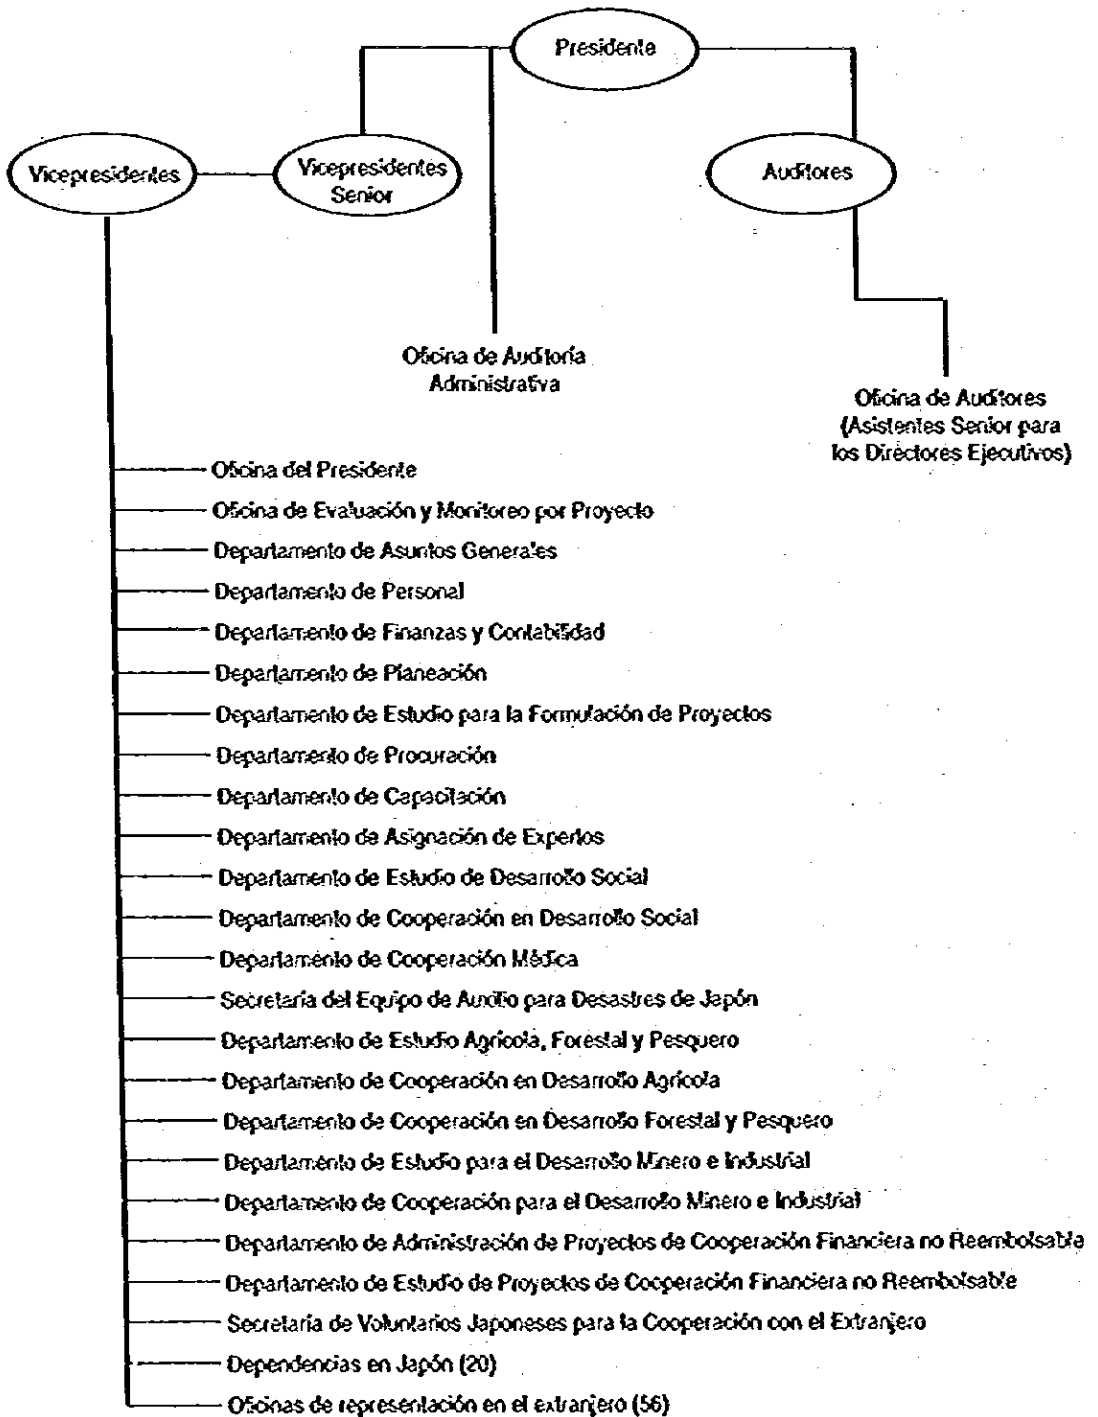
Presidente

Vicepresidentes

Vicepresidentes Senior

Auditores

Oficina de Auditoría Administrativa

Oficina de Auditores (Asistentes Senior para los Directores Ejecutivos)

Oficina del Presidente
Oficina de Evaluación y Monitoreo por Proyecto
Departamento de Asuntos Generales
Departamento de Personal
Departamento de Finanzas y Contabilidad
Departamento de Planeación
Departamento de Estudio para la Formulación de Proyectos
Departamento de Procuración
Departamento de Capacitación
Departamento de Asignación de Expertos
Departamento de Estudio de Desarrollo Social
Departamento de Cooperación en Desarrollo Social
Departamento de Cooperación Médica
Secretaría del Equipo de Auxilio para Desastres de Japón
Departamento de Estudio Agrícola, Forestal y Pesquero
Departamento de Cooperación en Desarrollo Agrícola
Departamento de Cooperación en Desarrollo Forestal y Pesquero
Departamento de Estudio para el Desarrollo Minero e Industrial
Departamento de Cooperación para el Desarrollo Minero e Industrial
Departamento de Administración de Proyectos de Cooperación Financiera no Reembolsable
Departamento de Estudio de Proyectos de Cooperación Financiera no Reembolsable
Secretaría de Voluntarios Japoneses para la Cooperación con el Extranjero
Dependencias en Japón (20)
Oficinas de representación en el extranjero (56)